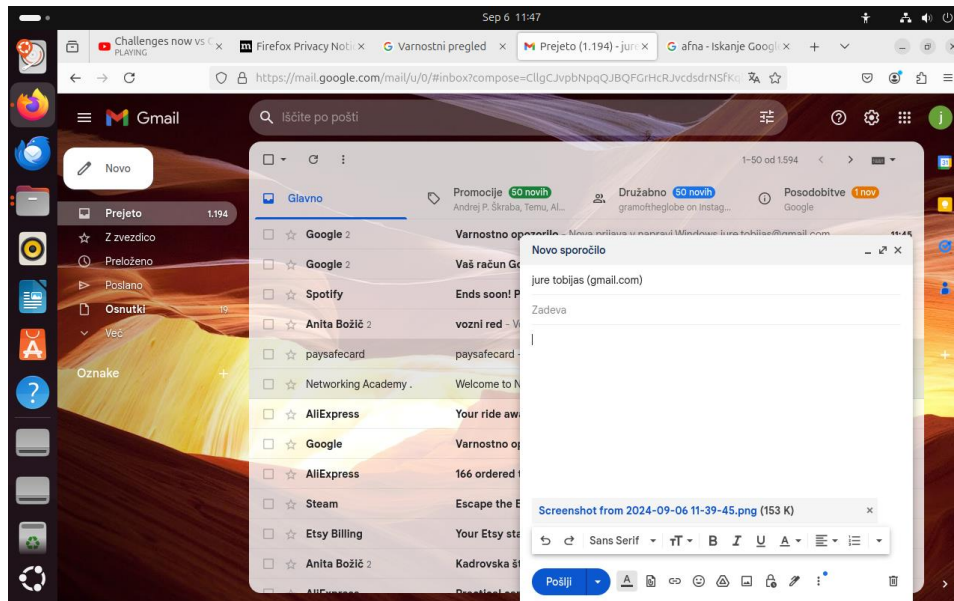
Sep 6 11:47

Challenges now vs PLAYING
Firefox Privacy Noti
Varnostni pregled
Prejeto (1.194) - jure
afna - Iskanje Googl

https://mail.google.com/mail/u/0/#inbox?compose=CllgCJvpbNpqQJBQFGrHcRJvcdsdrNSfKq

Gmail
Iščite po pošti

Novo
Prejeto 1.194
Z zvezdico
Preloženo
Poslano
Osnutki 19
Več
Oznake

1–50 od 1.594

Glavno
Promocije 50 novih
Andrej P. Škraba, Temu, Al...
Družabno 50 novih
gramoftheglobe on Instag...
Posodobitve 1 nov
Google

Google 2 Varnostno opozorilo - Nova prijava v napravi Windows jure.tobijas@gmail.com 11:45
Google 2 Vaš račun Go
Spotify Ends soon! P
Anita Božič 2 vozni red - V
paysafecard paysafecard -
Networking Academy . Welcome to N
AliExpress Your ride aw
Google Varnostno op
AliExpress 166 ordered t
Steam Escape the E
Etsy Billing Your Etsy sta
Anita Božič 2 Kadrovska št
AliExpress Practical

Novo sporočilo
jure tobijas (gmail.com)
Zadeva
Screenshot from 2024-09-06 11-39-45.png (153 K)
Sans Serif
Pošlji